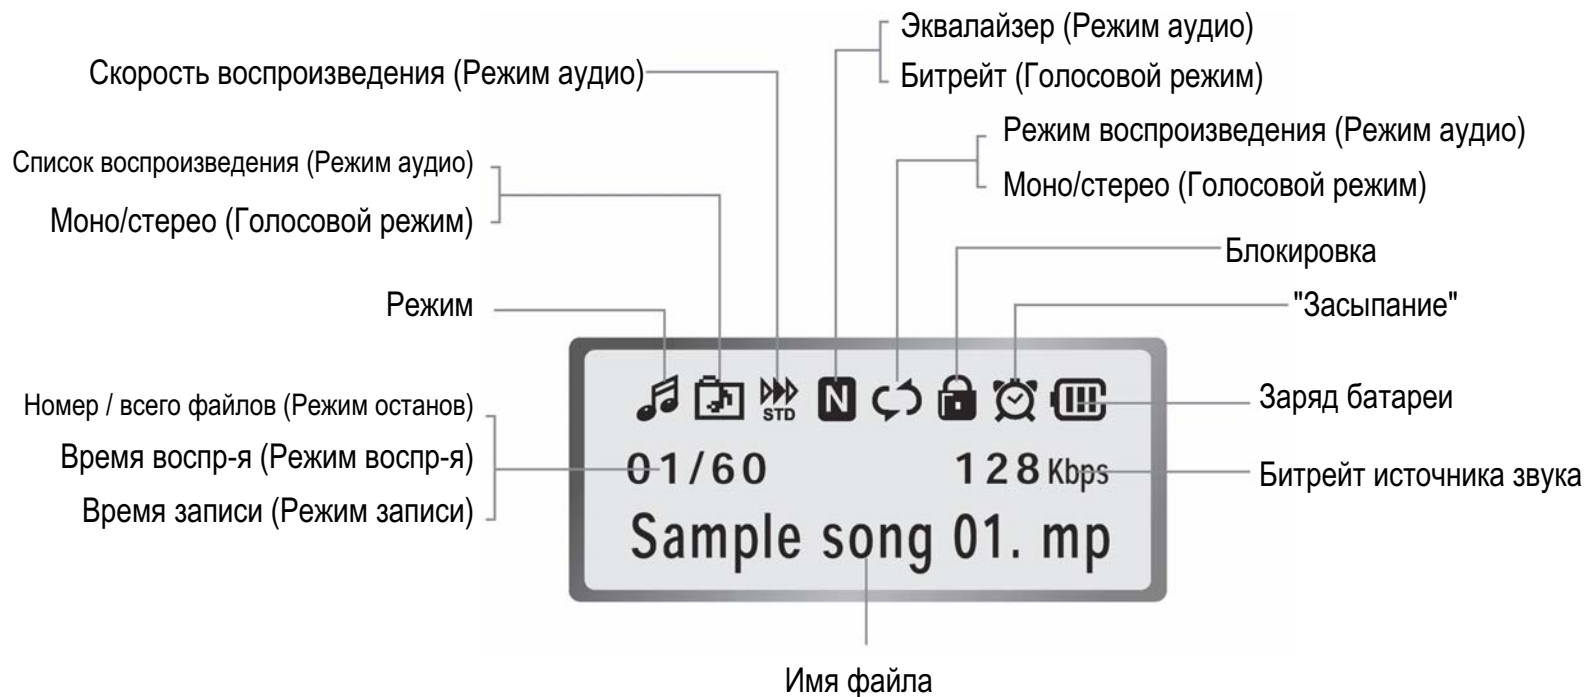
Эквалайзер (Режим аудио)
Битрейт (Голосовой режим)

Скорость воспроизведения (Режим аудио)

Режим воспроизведения (Режим аудио)
Моно/стерео (Голосовой режим)

Список воспроизведения (Режим аудио)
Моно/стерео (Голосовой режим)

Блокировка

Режим

"Засыпание"

Номер / всего файлов (Режим останов)
Время воспр-я (Режим воспр-я)
Время записи (Режим записи)

Заряд батареи

Битрейт источника звука

STD
N

01/60 128 Kbps
Sample song 01. mp

Имя файла